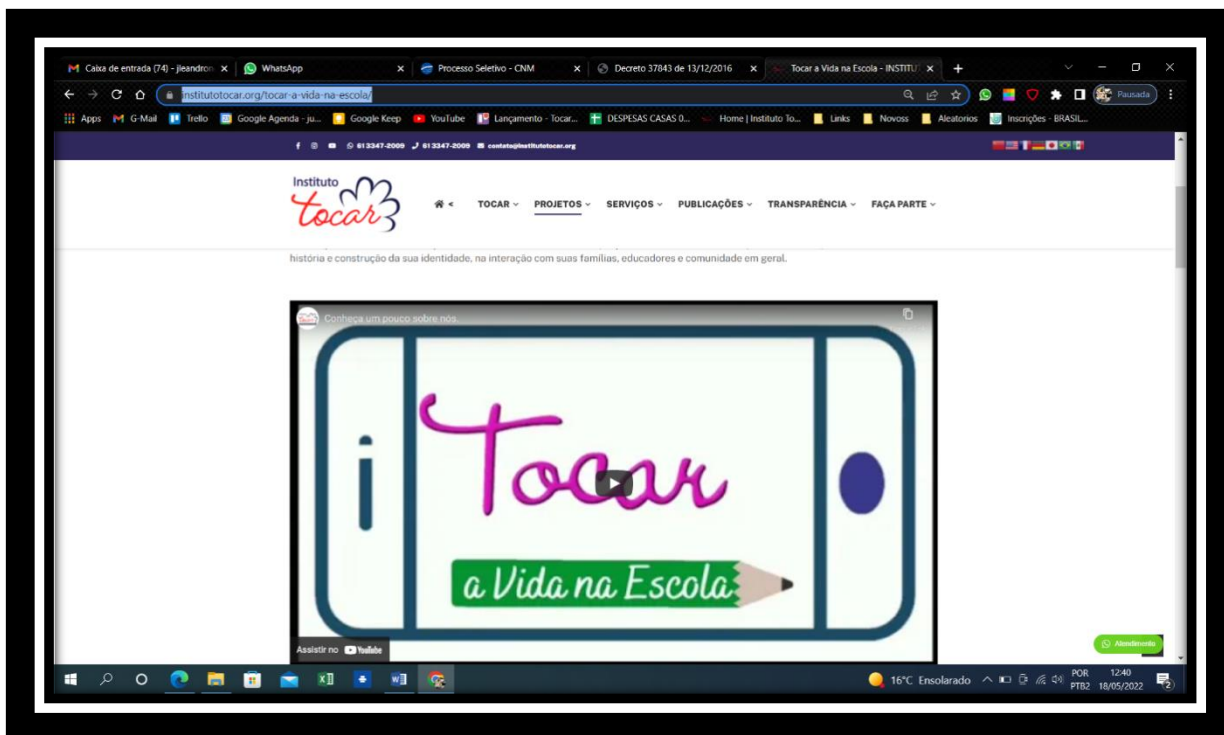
Caixa de entrada (74) - jleandro ×
WhatsApp ×
Processo Seletivo - CNM ×
Decreto 37843 de 13/12/2016 ×
Tocar a Vida na Escola - INSTITU ×
+

institutotocar.org/tocar-a-vida-na-escola/

Pausada

Apps G-Mail Trello Google Agenda - ju... Google Keep YouTube Lançamento - Tocar... DESPESAS CASAS 0... Home | Instituto To... Links Novoss Aleatorios Inscrições - BRASIL...

613347-2009 613347-2009 contato@institutotocar.org

Instituto tocar

TOCAR PROJETOS SERVIÇOS PUBLICAÇÕES TRANSPARÊNCIA FAÇA PARTE

história e construção da sua identidade, na interação com suas famílias, educadores e comunidade em geral.

Conheça um pouco sobre nós.

i Tocar

a Vida na Escola

Assistir no YouTube

Atendimento

16°C Ensolarado POR PTB2 12:40 18/05/2022 2